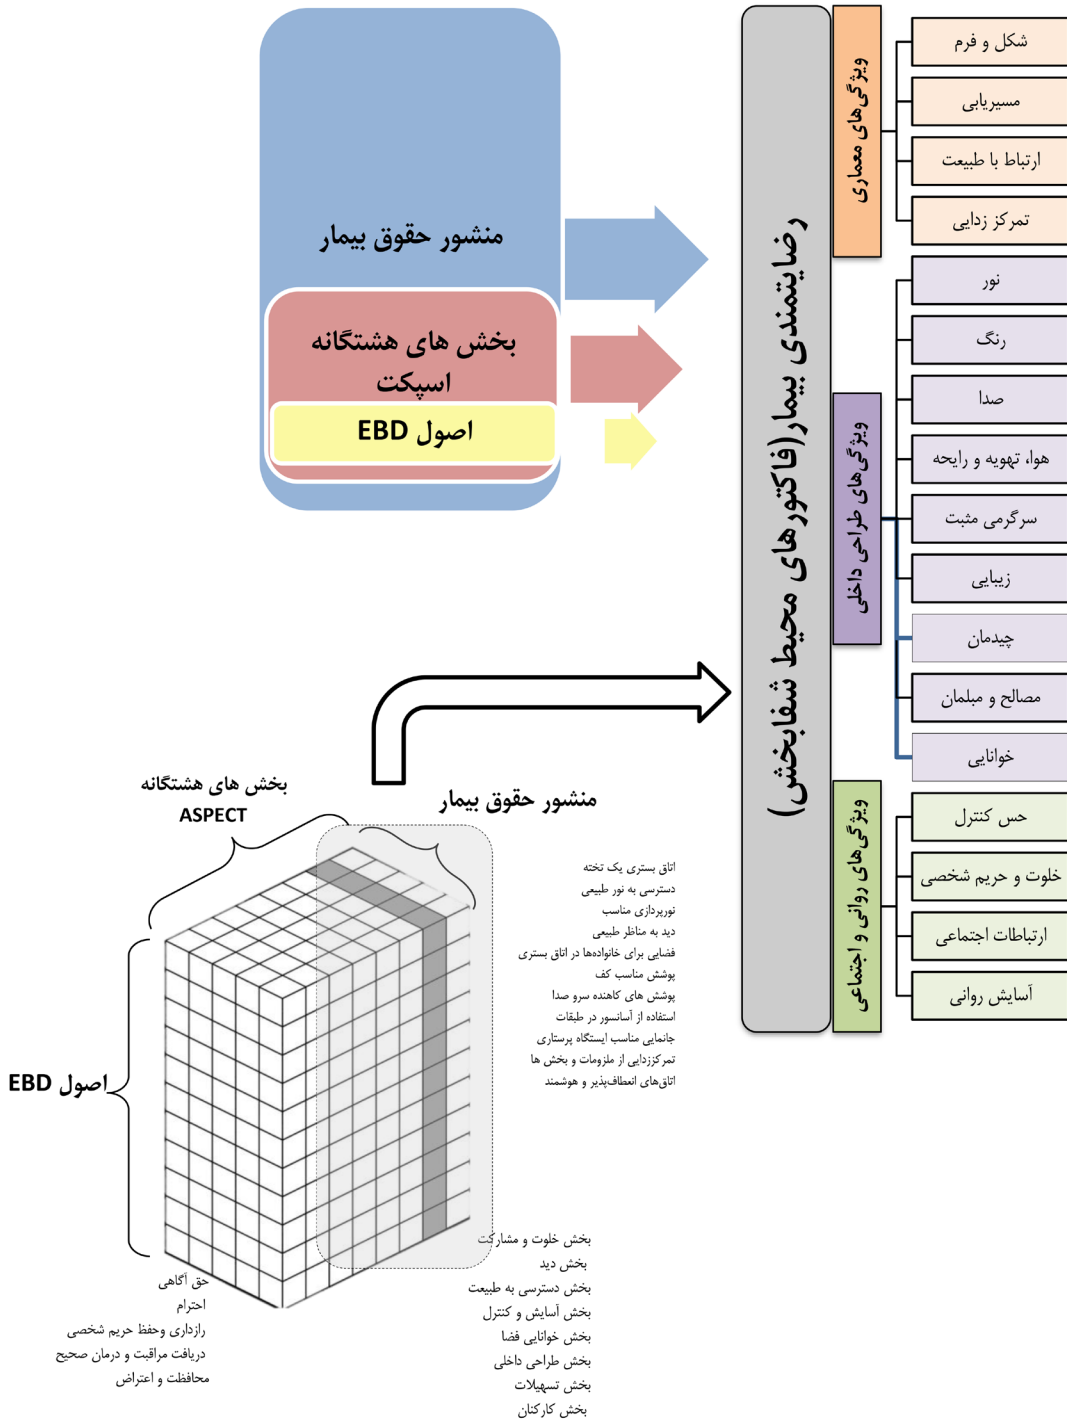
منشور حقوق بیمار

بخش های هشتگانه اسپکت

اصول EBD

رضایتمندی بیمار (فاکتورهای محیط شفابخش)

ویژگی های معماری

شکل و فرم

مسیریابی

ارتباط با طبیعت

تمرکز زدایی

ویژگی های طراحی داخلی

نور

رنگ

صدا

هوا، تهویه و رایحه

سرگرمی مثبت

زیبایی

چیدمان

مصالح و مبلمان

خوانایی

ویژگی های روانی و اجتماعی

حس کنترل

خلوت و حریم شخصی

ارتباطات اجتماعی

آسایش روانی

بخش های هشتگانه ASPECT

منشور حقوق بیمار

اصول EBD

اتاق بستری یک تخته
دسترسی به نور طبیعی
نورپردازی مناسب
دید به مناظر طبیعی
فضایی برای خانواده‌ها در اتاق بستری
پوشش مناسب کف
پوشش های کاهنده سرو صدا
استفاده از آسانسور در طبقات
جانمایی مناسب ایستگاه پرستاری
تمرکززدایی از ملزومات و بخش ها
اتاق‌های انعطاف‌پذیر و هوشمند

بخش خلوت و مشارکت
بخش دید
بخش دسترسی به طبیعت
بخش آسایش و کنترل
بخش خوانایی فضا
بخش طراحی داخلی
بخش تسهیلات
بخش کارکنان

حق آگاهی
احترام
رازداری وحفظ حریم شخصی
دریافت مراقبت و درمان صحیح
محافظت و اعتراض